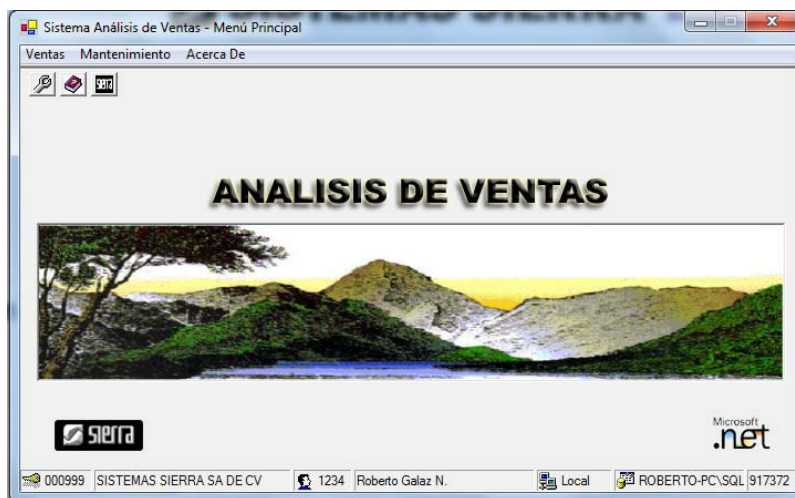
Sistema Análisis de Ventas - Menú Principal

Ventas Mantenimiento Acerca De

ANALISIS DE VENTAS

sierra

Microsoft .net

000999 SISTEMAS SIERRA SA DE CV 1234 Roberto Galaz N. Local ROBERTO-PC\SQL 917372